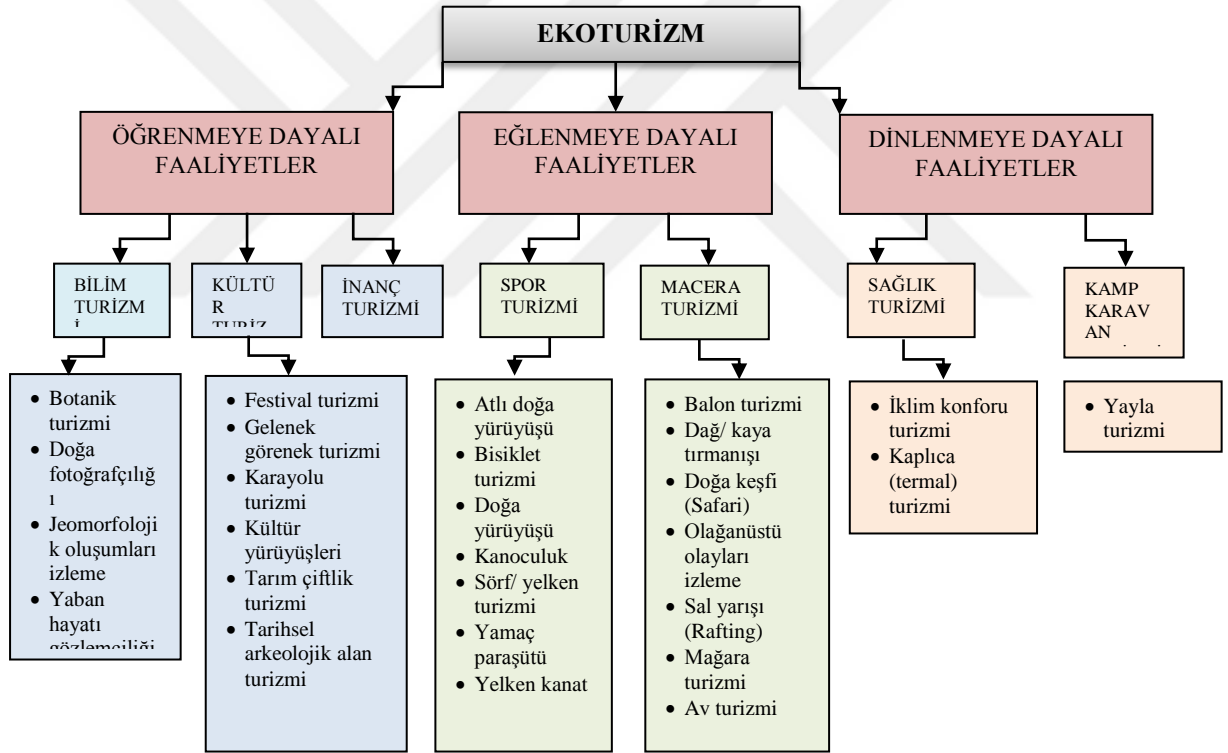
EKOTURİZM

ÖĞRENMEYE DAYALI FAALİYETLER

EĞLENMEYE DAYALI FAALİYETLER

DİNLENMEYE DAYALI FAALİYETLER

BİLİM TURİZM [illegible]

KÜLTÜ R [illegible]

İNANÇ TURİZMİ

SPOR TURİZMİ

MACERA TURİZMİ

SAĞLIK TURİZMİ

KAMP KARAV AN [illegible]

- Botanik turizmi
- Doğa fotoğrafçılığ ı
- Jeomorfoloji k oluşumları izleme
- Yaban hayatı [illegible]

- Festival turizmi
- Gelenek görenek turizmi
- Karayolu turizmi
- Kültür yürüyüşleri
- Tarım çiftlik turizmi
- Tarihsel arkeolojik alan turizmi

- Atlı doğa yürüyüşü
- Bisiklet turizmi
- Doğa yürüyüşü
- Kanoculuk
- Sörf/ yelken turizmi
- Yamaç paraşütü
- Yelken kanat

- Balon turizmi
- Dağ/ kaya tırmanışı
- Doğa keşfi (Safari)
- Olağanüstü olayları izleme
- Sal yarışı (Rafting)
- Mağara turizmi
- Av turizmi

- İklim konforu turizmi
- Kaplıca (termal) turizmi

- Yayla turizmi